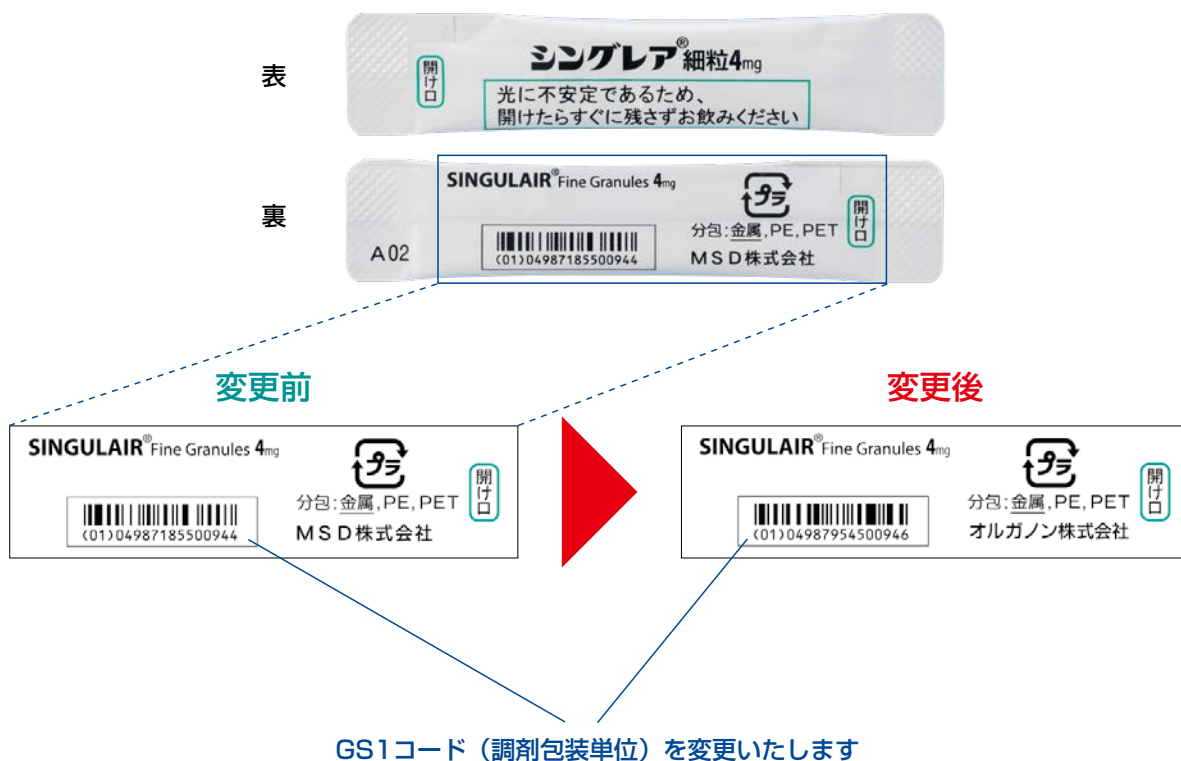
表

開け口

シングレア®細粒4mg

光に不安定であるため、開けたらすぐに残さずお飲みください

裏

SINGULAIR® Fine Granules 4mg

プラ

開け口

(01)04987185500944

分包:金属,PE,PET

MSD株式会社

A02

変更前

SINGULAIR® Fine Granules 4mg

プラ

開け口

(01)04987185500944

分包:金属,PE,PET

MSD株式会社

変更後

SINGULAIR® Fine Granules 4mg

プラ

開け口

(01)04987954500946

分包:金属,PE,PET

オルガノン株式会社

GS1コード（調剤包装単位）を変更いたします